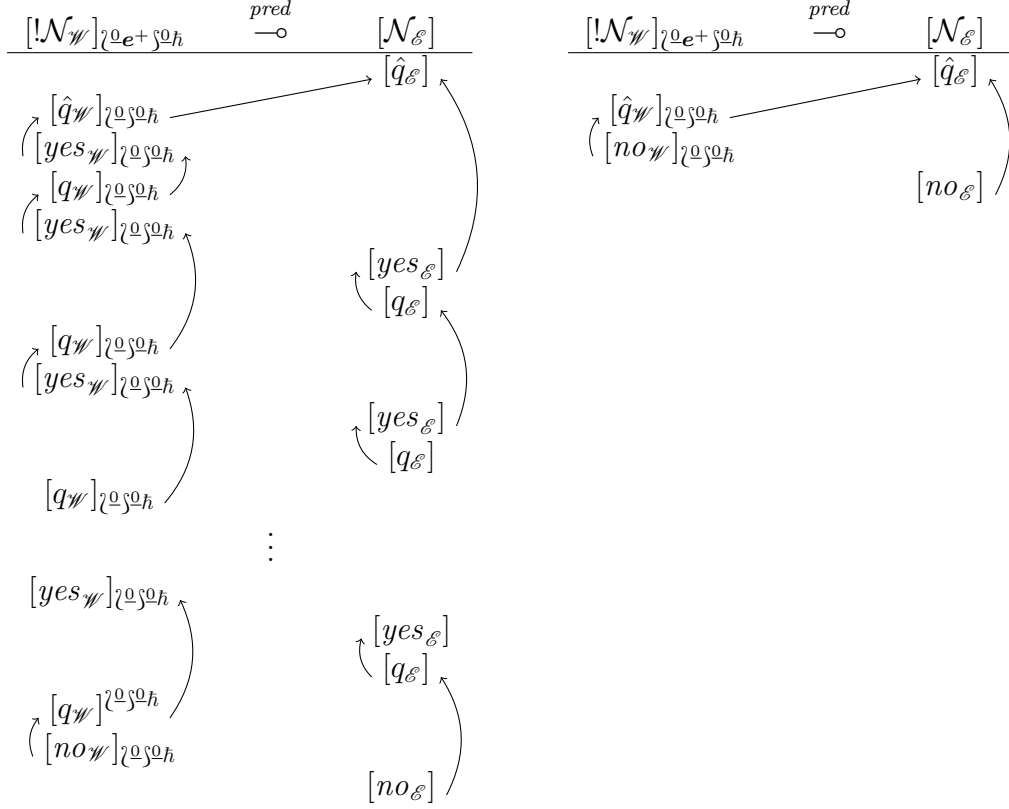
$[!\mathcal{N}_{\mathscr{W}}]_{\wr\underline{0}e^+\int\underline{0}\hbar}$ $\overset{pred}{\multimap}$ $[\mathcal{N}_{\mathscr{E}}]$

$[\hat{q}_{\mathscr{E}}]$

$[\hat{q}_{\mathscr{W}}]_{\wr\underline{0}\int\underline{0}\hbar}$

$[yes_{\mathscr{W}}]_{\wr\underline{0}\int\underline{0}\hbar}$

$[q_{\mathscr{W}}]_{\wr\underline{0}\int\underline{0}\hbar}$

$[yes_{\mathscr{W}}]_{\wr\underline{0}\int\underline{0}\hbar}$

$[yes_{\mathscr{E}}]$

$[q_{\mathscr{E}}]$

$[q_{\mathscr{W}}]_{\wr\underline{0}\int\underline{0}\hbar}$

$[yes_{\mathscr{W}}]_{\wr\underline{0}\int\underline{0}\hbar}$

$[yes_{\mathscr{E}}]$

$[q_{\mathscr{E}}]$

$[q_{\mathscr{W}}]_{\wr\underline{0}\int\underline{0}\hbar}$

$\vdots$

$[yes_{\mathscr{W}}]_{\wr\underline{0}\int\underline{0}\hbar}$

$[yes_{\mathscr{E}}]$

$[q_{\mathscr{E}}]$

$[q_{\mathscr{W}}]^{\wr\underline{0}\int\underline{0}\hbar}$

$[no_{\mathscr{W}}]_{\wr\underline{0}\int\underline{0}\hbar}$

$[no_{\mathscr{E}}]$

$[!\mathcal{N}_{\mathscr{W}}]_{\wr\underline{0}e^+\int\underline{0}\hbar}$ $\overset{pred}{\multimap}$ $[\mathcal{N}_{\mathscr{E}}]$

$[\hat{q}_{\mathscr{E}}]$

$[\hat{q}_{\mathscr{W}}]_{\wr\underline{0}\int\underline{0}\hbar}$

$[no_{\mathscr{W}}]_{\wr\underline{0}\int\underline{0}\hbar}$

$[no_{\mathscr{E}}]$